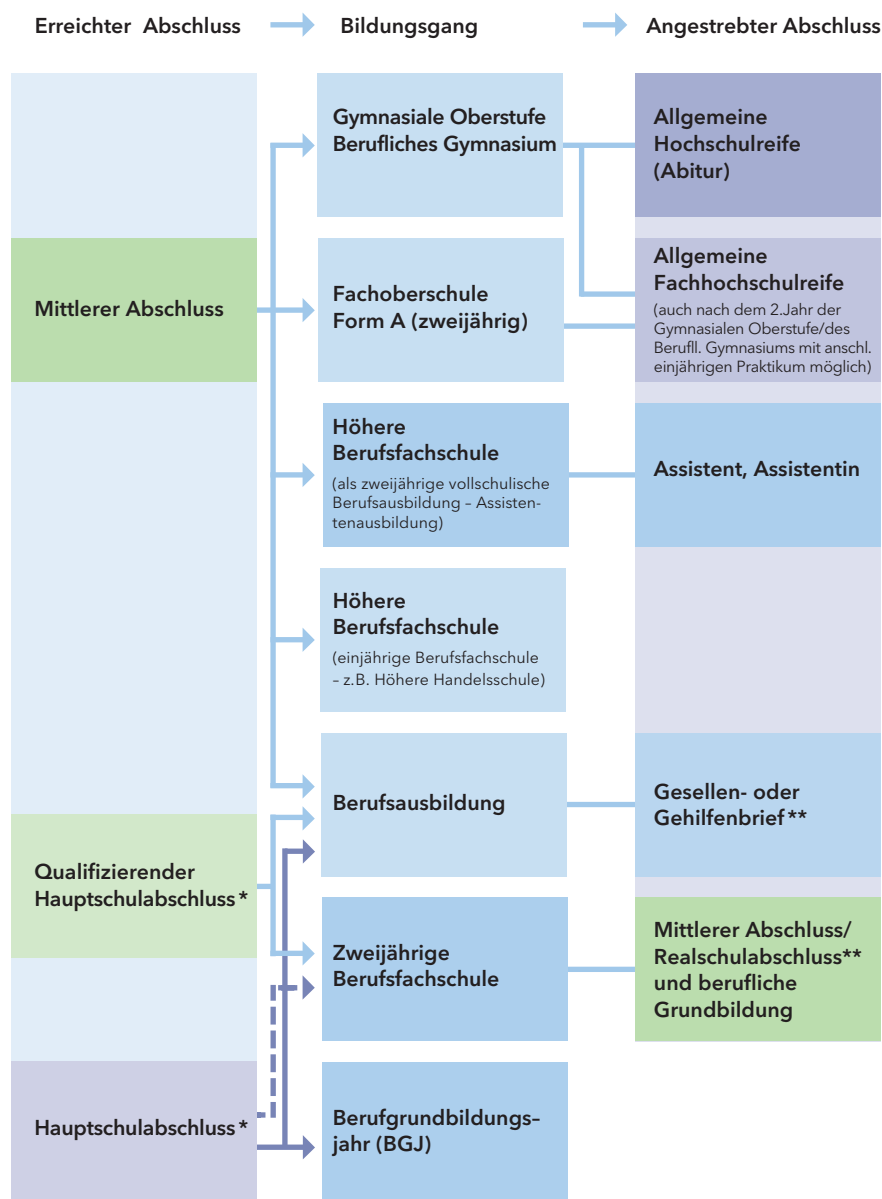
Erreichter Abschluss

Bildungsgang

Angestrebter Abschluss

Gymnasiale Oberstufe Berufliches Gymnasium

Allgemeine Hochschulreife (Abitur)

Mittlerer Abschluss

Fachoberschule Form A (zweijährig)

Allgemeine Fachhochschulreife

(auch nach dem 2.Jahr der Gymnasialen Oberstufe/des Berufll. Gymnasiums mit anschl. einjährigen Praktikum möglich)

Höhere Berufsfachschule

(als zweijährige vollschulische Berufsausbildung – Assistentenausbildung)

Assistent, Assistentin

Höhere Berufsfachschule

(einjährige Berufsfachschule – z.B. Höhere Handelsschule)

Berufsausbildung

Gesellen- oder Gehilfenbrief **

Qualifizierender Hauptschulabschluss *

Zweijährige Berufsfachschule

Mittlerer Abschluss/ Realschulabschluss** und berufliche Grundbildung

Hauptschulabschluss *

Berufgrundbildungs–jahr (BGJ)